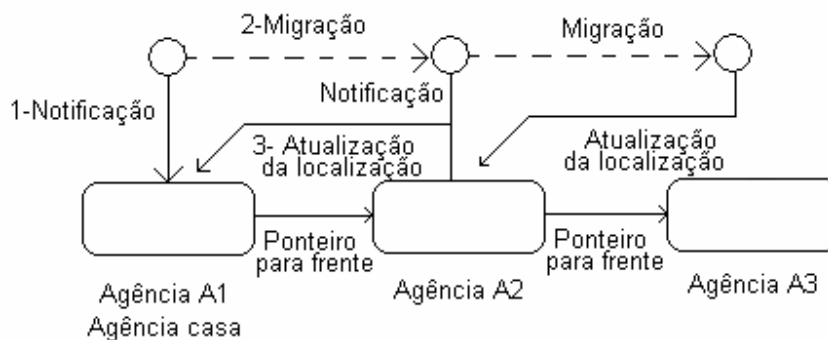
2-Migração

Migração

1-Notificação

Notificação

3- Atualização da localização

Atualização da localização

Ponteiro para frente

Ponteiro para frente

Agência A1
Agência casa

Agência A2

Agência A3